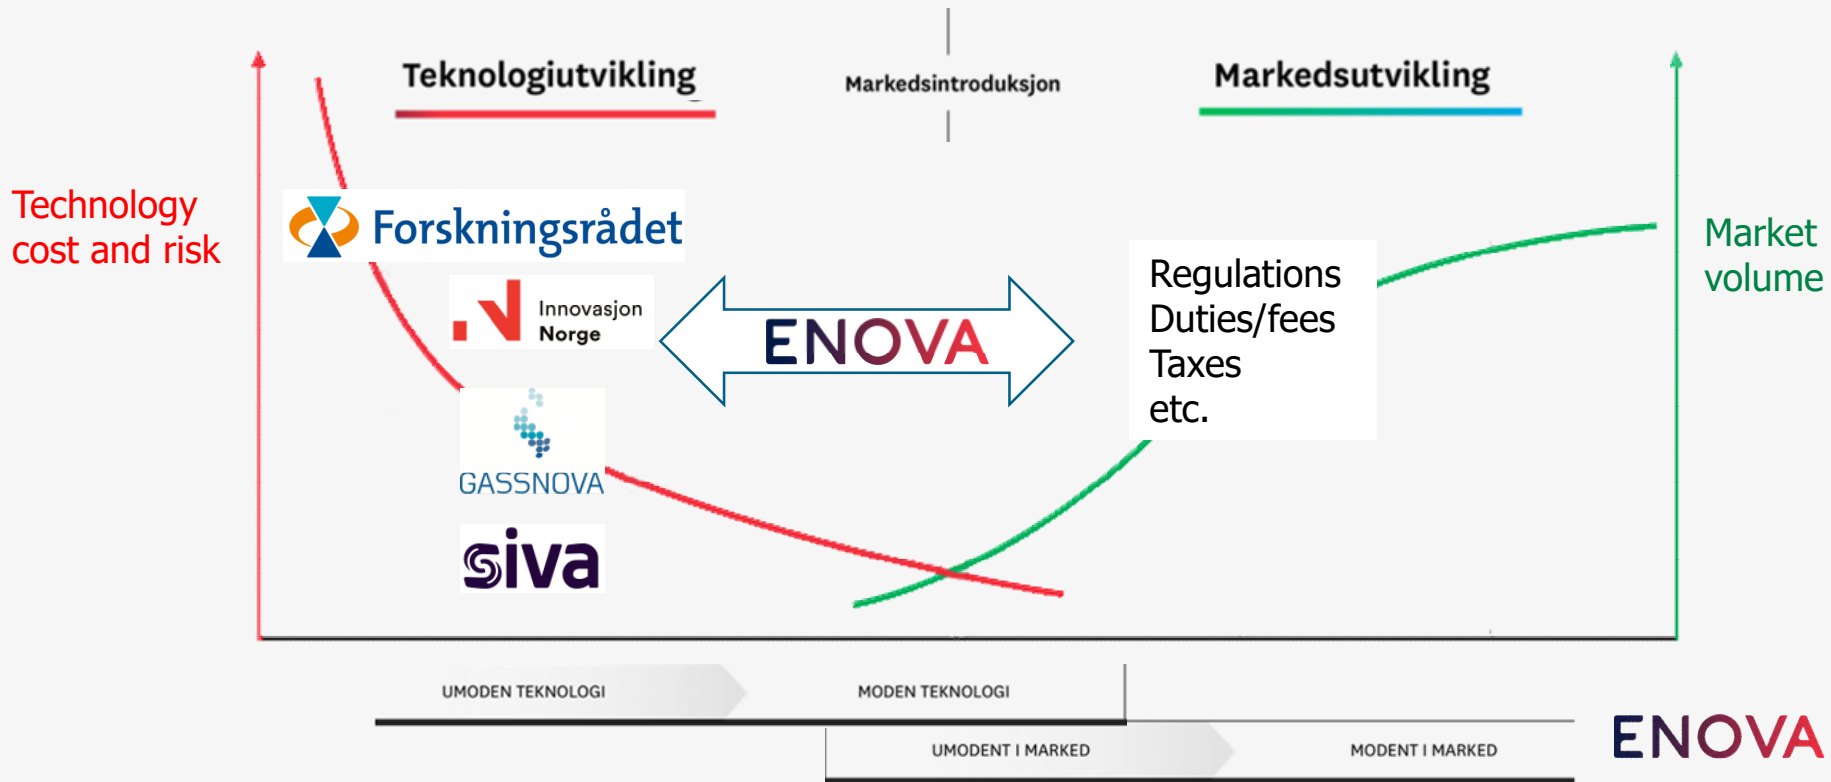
Teknologiutvikling

Markedsintroduksjon

Markedsutvikling

Technology cost and risk

Forskningsrådet

Innovasjon Norge

ENOVA

Regulations
Duties/fees
Taxes
etc.

Market volume

GASSNOVA

siva

UMODEN TEKNOLOGI

MODEN TEKNOLOGI

UMODENT I MARKED

MODENT I MARKED

ENOVA